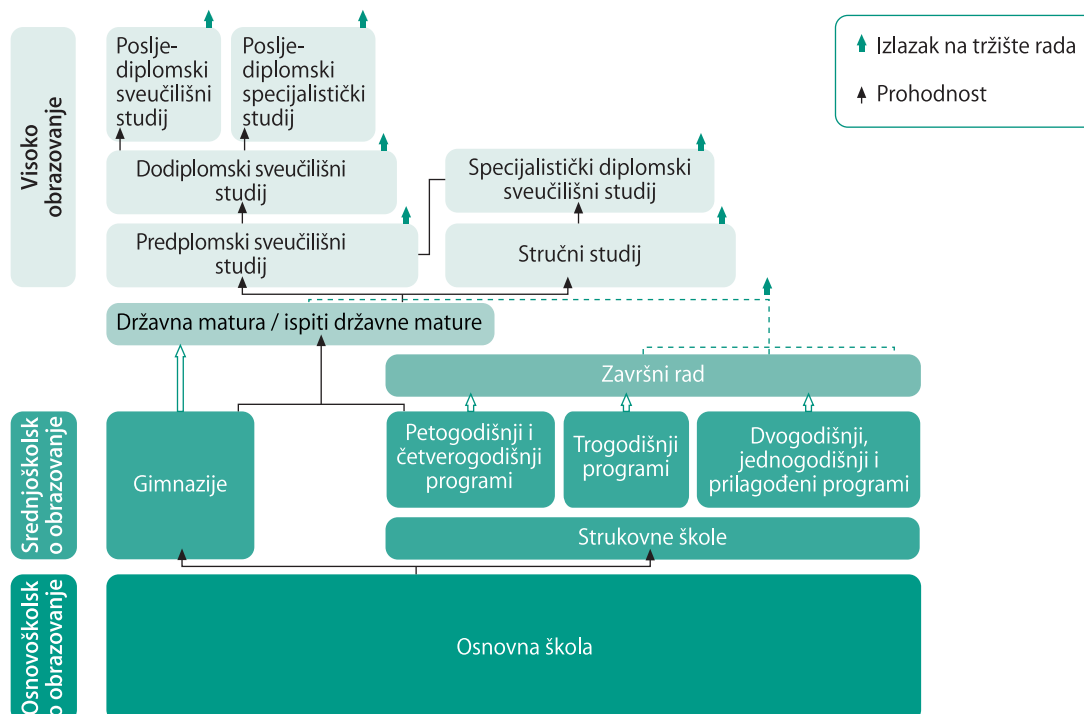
Izlazak na tržište rada

Prohodnost

Visoko obrazovanje

Poslijediplomski sveučilišni studij

Poslijediplomski specijalistički studij

Dodiplomski sveučilišni studij

Specijalistički diplomski sveučilišni studij

Predplomski sveučilišni studij

Stručni studij

Državna matura / ispiti državne mature

Završni rad

Srednjoškolsko obrazovanje

Gimnazije

Petogodišnji i četverogodišnji programi

Trogodišnji programi

Dvogodišnji, jednogodišnji i prilagođeni programi

Strukovne škole

Osnovoškolsko obrazovanje

Osnovna škola